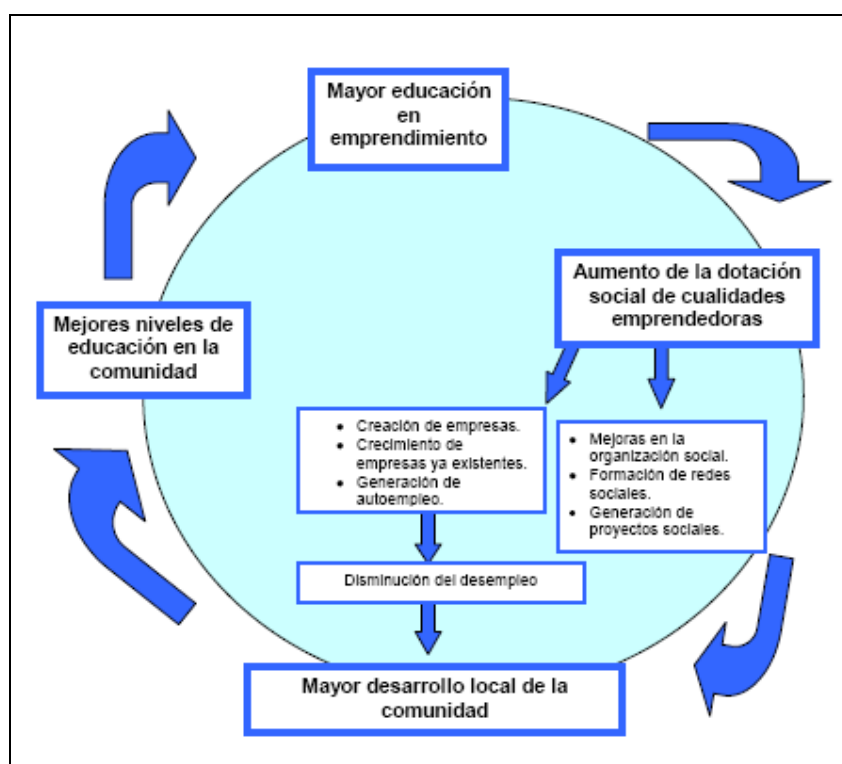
Mayor educación en emprendimiento

Aumento de la dotación social de cualidades emprendedoras

Mejores niveles de educación en la comunidad

- Creación de empresas.
- Crecimiento de empresas ya existentes.
- Generación de autoempleo.

- Mejoras en la organización social.
- Formación de redes sociales.
- Generación de proyectos sociales.

Disminución del desempleo

Mayor desarrollo local de la comunidad